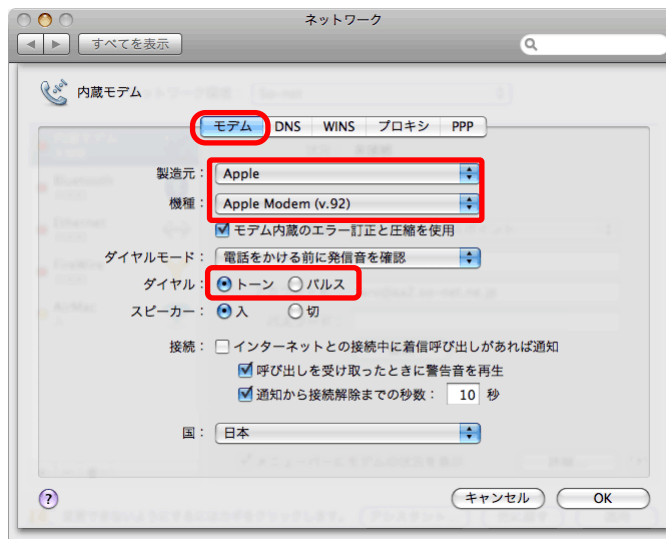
ネットワーク

すべてを表示

内蔵モデム

モデム DNS WINS プロキシ PPP

製造元： Apple

機種： Apple Modem (v.92)

モデム内蔵のエラー訂正と圧縮を使用

ダイヤルモード： 電話をかける前に発信音を確認

ダイヤル： トーン パルス

スピーカー： 入 切

接続： インターネットとの接続中に着信呼び出しがあれば通知

呼び出しを受け取ったときに警告音を再生

通知から接続解除までの秒数： 10 秒

国： 日本

?

キャンセル OK